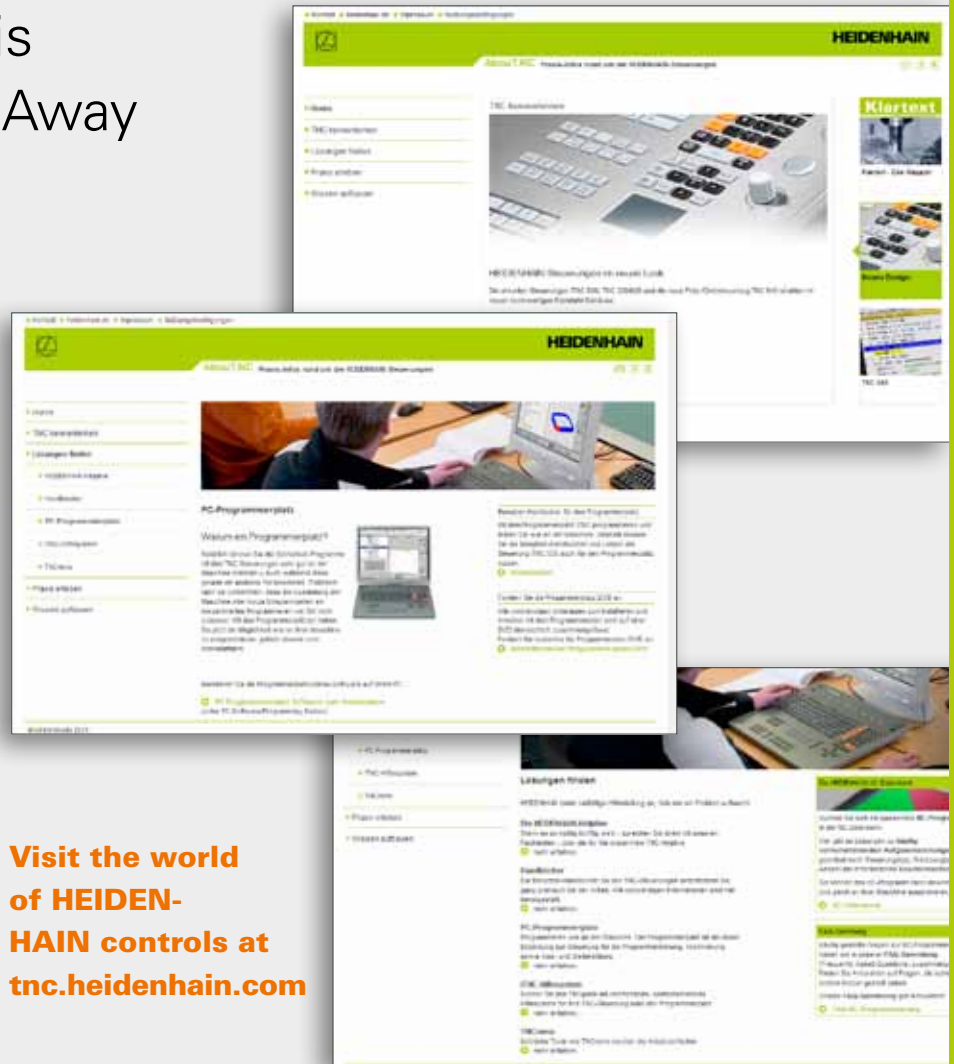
is
Away

HEIDENHAIN
Klartext
TNC kennenlernen
Lösungen finden
Praxis erleben
Wissen auffrischen
HEIDENHAIN-Steuerungen im neuen Look

HEIDENHAIN
Home
TNC kennenlernen
Lösungen finden
Praxis erleben
Wissen auffrischen
PC-Programmierplatz
Warum ein Programmierplatz?

Lösungen finden
PC-Programmierplatz
TNC-Hilfsmittel
TNCremo
Praxis erleben
Wissen auffrischen

Visit the world of HEIDENHAIN controls at tnc.heidenhain.com